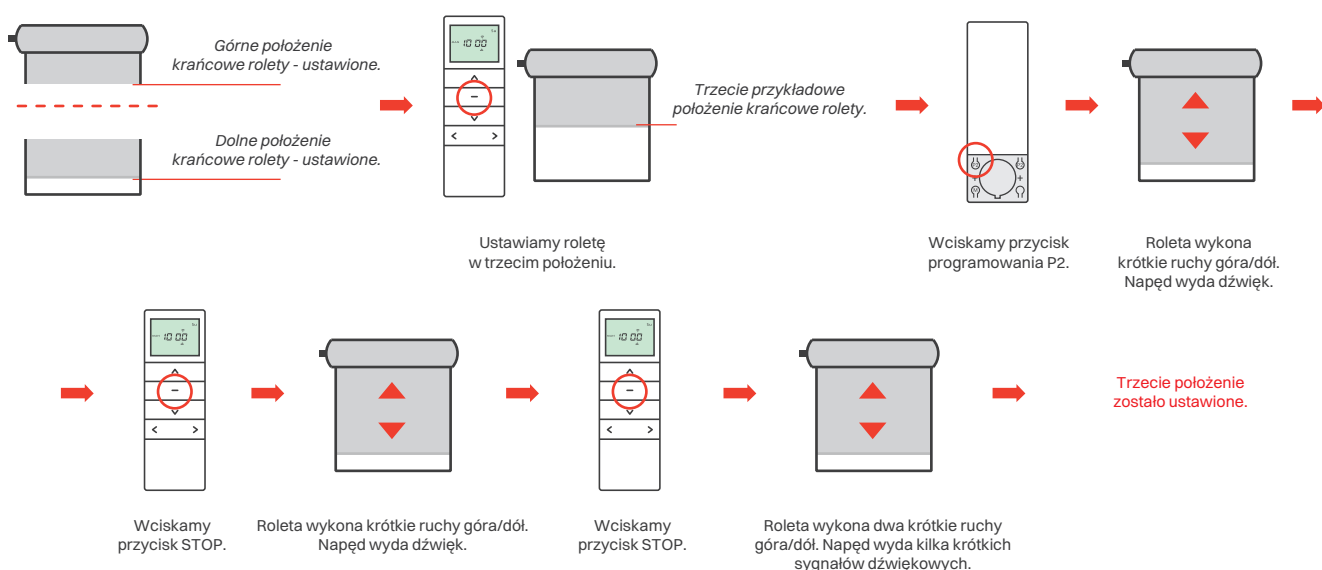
Górne położenie krańcowe rolety - ustawione.

Dolne położenie krańcowe rolety - ustawione.

10:00

Trzecie przykładowe położenie krańcowe rolety.

Ustawiamy roletę w trzecim położeniu.

Wciskamy przycisk programowania P2.

Roleta wykona krótkie ruchy góra/dół. Napęd wyda dźwięk.

10:00

Wciskamy przycisk STOP.

Roleta wykona krótkie ruchy góra/dół. Napęd wyda dźwięk.

10:00

Wciskamy przycisk STOP.

Roleta wykona dwa krótkie ruchy góra/dół. Napęd wyda kilka krótkich sygnałów dźwiękowych.

Trzecie położenie zostało ustawione.